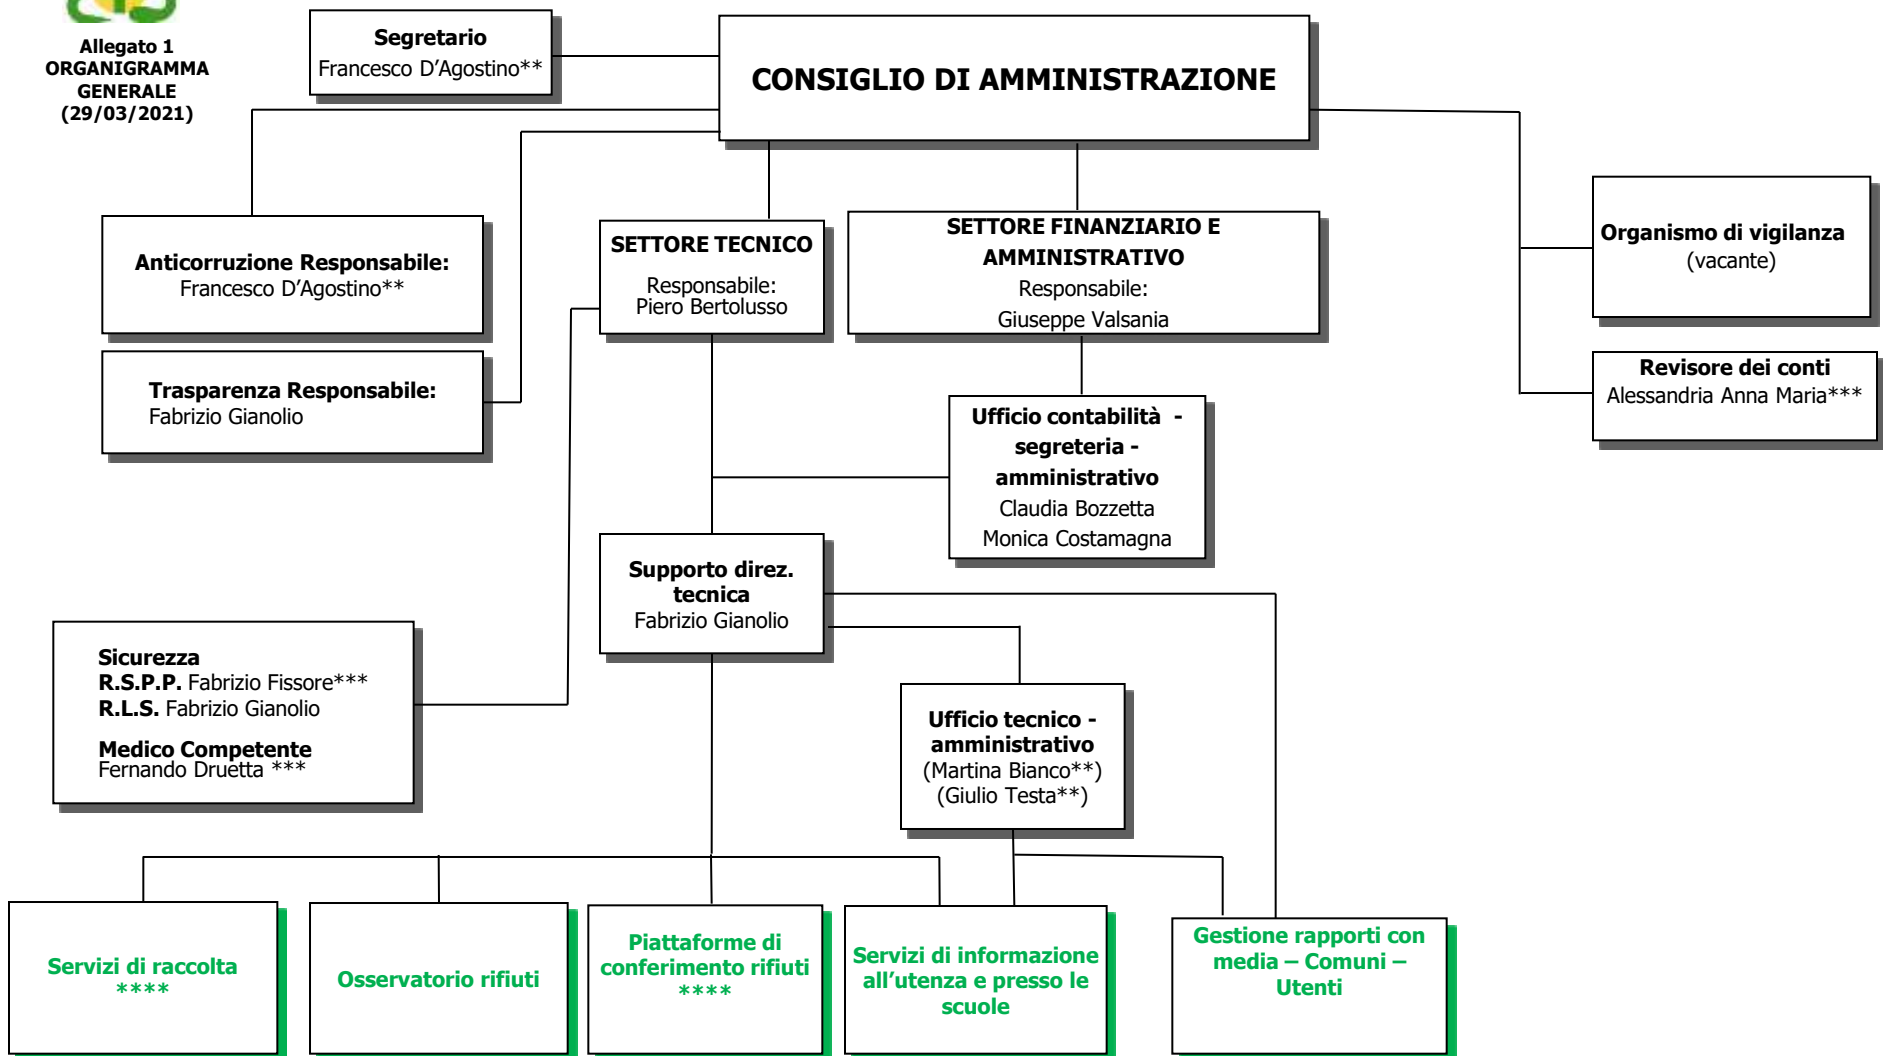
Allegato 1
ORGANIGRAMMA GENERALE
(29/03/2021)

Segretario
Francesco D’Agostino**

CONSIGLIO DI AMMINISTRAZIONE

Anticorruzione Responsabile:
Francesco D’Agostino**

Trasparenza Responsabile:
Fabrizio Gianolio

SETTORE TECNICO
Responsabile:
Piero Bertolusso

SETTORE FINANZIARIO E AMMINISTRATIVO
Responsabile:
Giuseppe Valsania

Organismo di vigilanza
(vacante)

Revisore dei conti
Alessandria Anna Maria***

Ufficio contabilità - segreteria - amministrativo
Claudia Bozzetta
Monica Costamagna

Supporto direz. tecnica
Fabrizio Gianolio

Sicurezza
R.S.P.P. Fabrizio Fissore***
R.L.S. Fabrizio Gianolio
Medico Competente
Fernando Druetta ***

Ufficio tecnico - amministrativo
(Martina Bianco**)
(Giulio Testa**)

Servizi di raccolta
****

Osservatorio rifiuti

Piattaforme di conferimento rifiuti
****

Servizi di informazione all’utenza e presso le scuole

Gestione rapporti con media – Comuni – Utenti